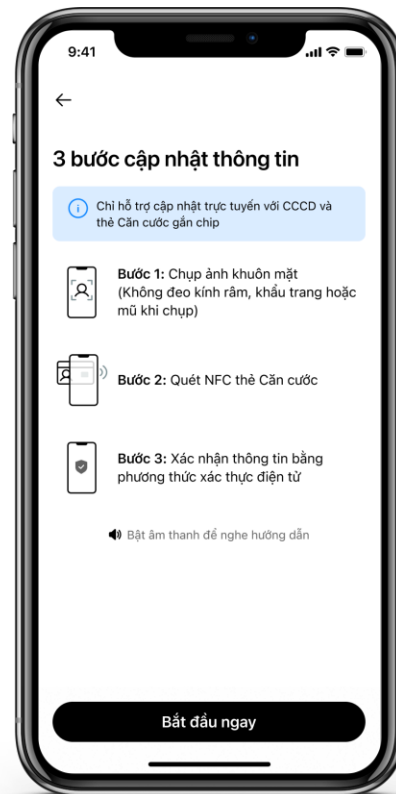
9:41

←

3 bước cập nhật thông tin

Chỉ hỗ trợ cập nhật trực tuyến với CCCD và thẻ Căn cước gắn chip

Bước 1: Chụp ảnh khuôn mặt (Không đeo kính râm, khẩu trang hoặc mũ khi chụp)

Bước 2: Quét NFC thẻ Căn cước

Bước 3: Xác nhận thông tin bằng phương thức xác thực điện tử

Bật âm thanh để nghe hướng dẫn

Bắt đầu ngay